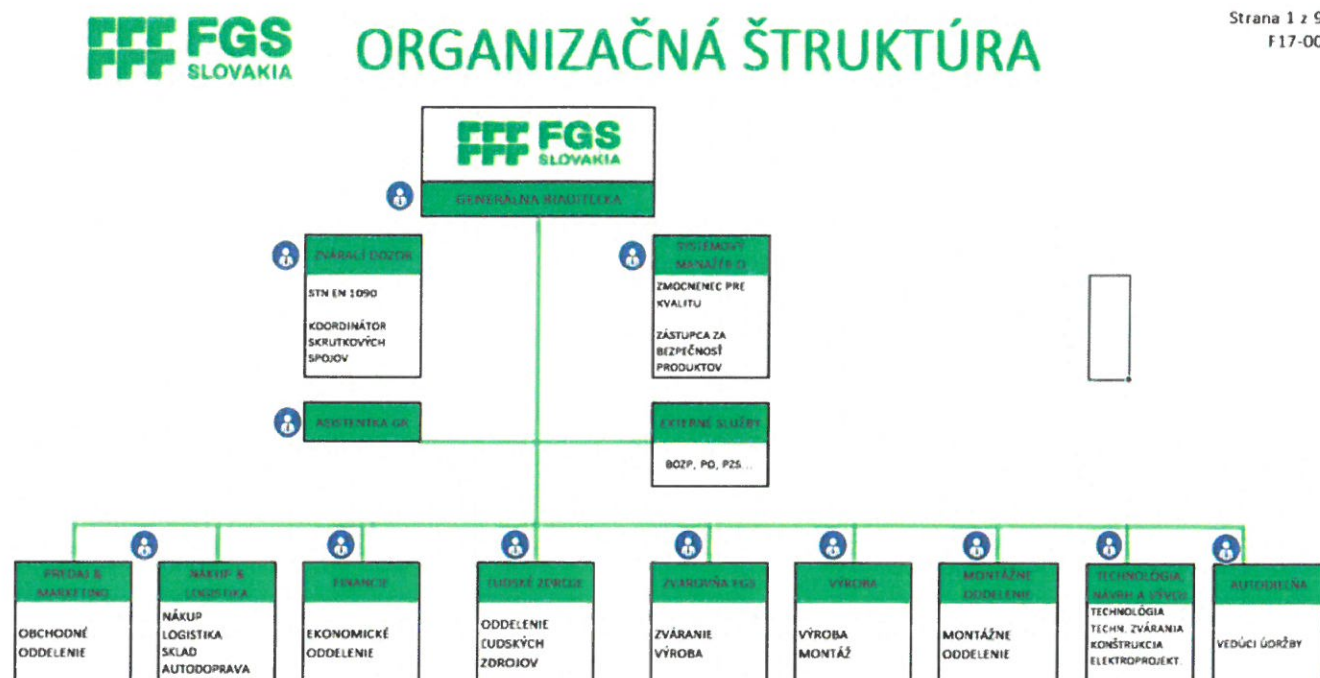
FGS SLOVAKIA ORGANIZAČNÁ ŠTRUKTÚRA

Strana 1 z 9
F17-00

FGS SLOVAKIA

GENERÁLNA RIADITEĽKA

ZVÁRACÍ DOZOR
STN EN 1090
KOORDINÁTOR SKRUTKOVÝCH SPOJOV

SYSTÉMOVÝ MANAŽÉR QI
ZMOCNENEC PRE KVALITU
ZÁSTUPCA ZA BEZPEČNOSŤ PRODUKTOV

ASISTENTKA GR

EXTERNÉ SLUŽBY
BOZP, PO, PZS...

PREDAJ & MARKETING
OBCHODNÉ ODDELENIE

NÁKUP & LOGISTIKA
NÁKUP
LOGISTIKA
SKLAD
AUTODOPRAVA

FINANCIE
EKONOMICKÉ ODDELENIE

ĽUDSKÉ ZDROJE
ODDELENIE ĽUDSKÝCH ZDROJOV

ZVÁRAČŇA FGS
ZVÁRANIE
VÝROBA

VÝROBA
VÝROBA
MONTÁŽ

MONTÁŽNE ODDELENIE
MONTÁŽNE ODDELENIE

TECHNOLÓGIA, NÁVRH A VÝVOJ
TECHNOLÓGIA
TECHN. ZVÁRANIA
KONŠTRUKCIA
ELEKTROPROJEKT

AUTODIELŇA
VEDÚCI ÚDRŽBY